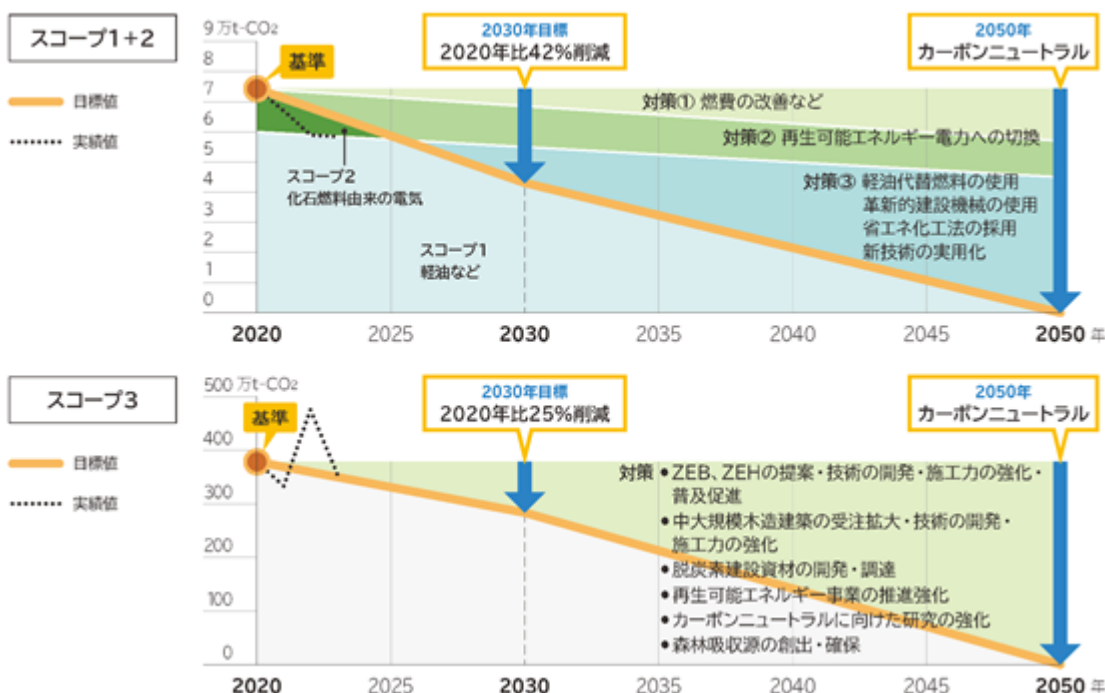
スコープ1+2

目標値

実績値

9 万t-CO₂
8
7
6
5
4
3
2
1
0

基準

2030年目標
2020年比42%削減

2050年
カーボンニュートラル

対策① 燃費の改善など

対策② 再生可能エネルギー電力への切換

対策③ 軽油代替燃料の使用
革新的建設機械の使用
省エネ化工法の採用
新技術の実用化

スコープ2
化石燃料由来の電気

スコープ1
軽油など

2020 2025 2030 2035 2040 2045 2050 年

スコープ3

目標値

実績値

500 万t-CO₂
400
300
200
100
0

基準

2030年目標
2020年比25%削減

2050年
カーボンニュートラル

対策 ● ZEB、ZEHの提案・技術の開発・施工力の強化・普及促進
● 中大規模木造建築の受注拡大・技術の開発・施工力の強化
● 脱炭素建設資材の開発・調達
● 再生可能エネルギー事業の推進強化
● カーボンニュートラルに向けた研究の強化
● 森林吸収源の創出・確保

2020 2025 2030 2035 2040 2045 2050 年